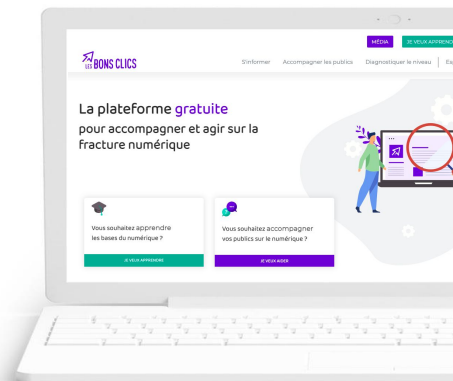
MÉDIA JE VEUX APPREND

LES BONS CLICS

S'informer Accompagner les publics Diagnostiquer le niveau Es

La plateforme gratuite pour accompagner et agir sur la fracture numérique

Vous souhaitez apprendre les bases du numérique ?

JE VEUX APPRENDRE

Vous souhaitez accompagner vos publics sur le numérique ?

JE VEUX AIDER